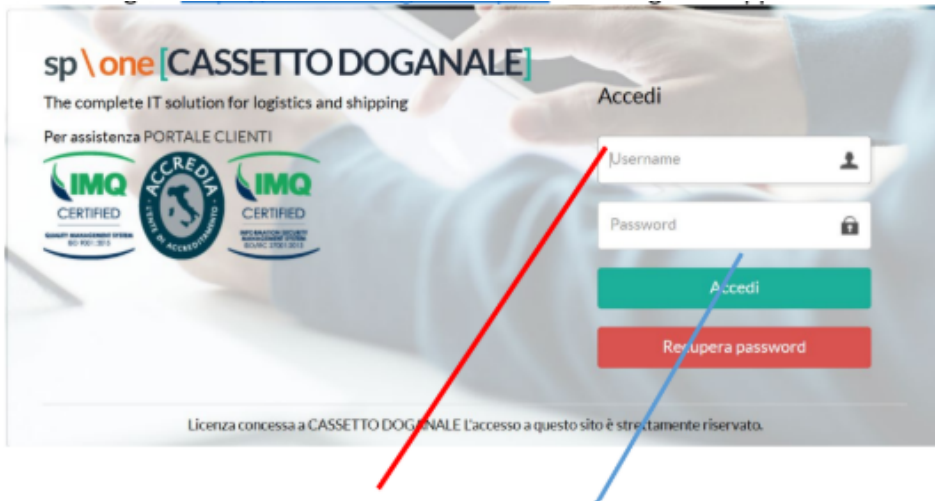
sp \ one [CASSETTO DOGANALE]

The complete IT solution for logistics and shipping

Per assistenza PORTALE CLIENTI

IMQ CERTIFIED QUALITY MANAGEMENT SYSTEM ISO 9001:2015

ACCREDIA L'ENTE ITALIANO DI ACCREDITAMENTO

IMQ CERTIFIED INFORMATION SECURITY MANAGEMENT SYSTEM ISO/IEC 27001:2013

Accedi

Username

Password

Accedi

Recupera password

Licenza concessa a CASSETTO DOGANALE L'accesso a questo sito è strettamente riservato.